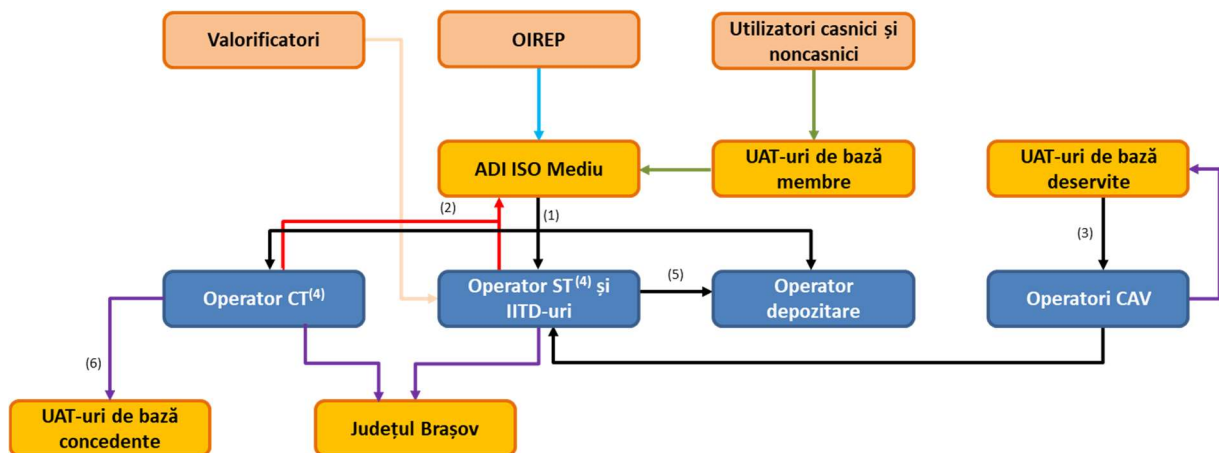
Valorificatori

OIREP

Utilizatori casnici și noncasnici

ADI ISO Mediu

UAT-uri de bază membre

UAT-uri de bază deservite

(2)

(1)

(3)

Operator CT$^{(4)}$

Operator ST$^{(4)}$ și IITD-uri

(5)

Operator depozitare

Operatori CAV

(6)

UAT-uri de bază concedente

Județul Brașov